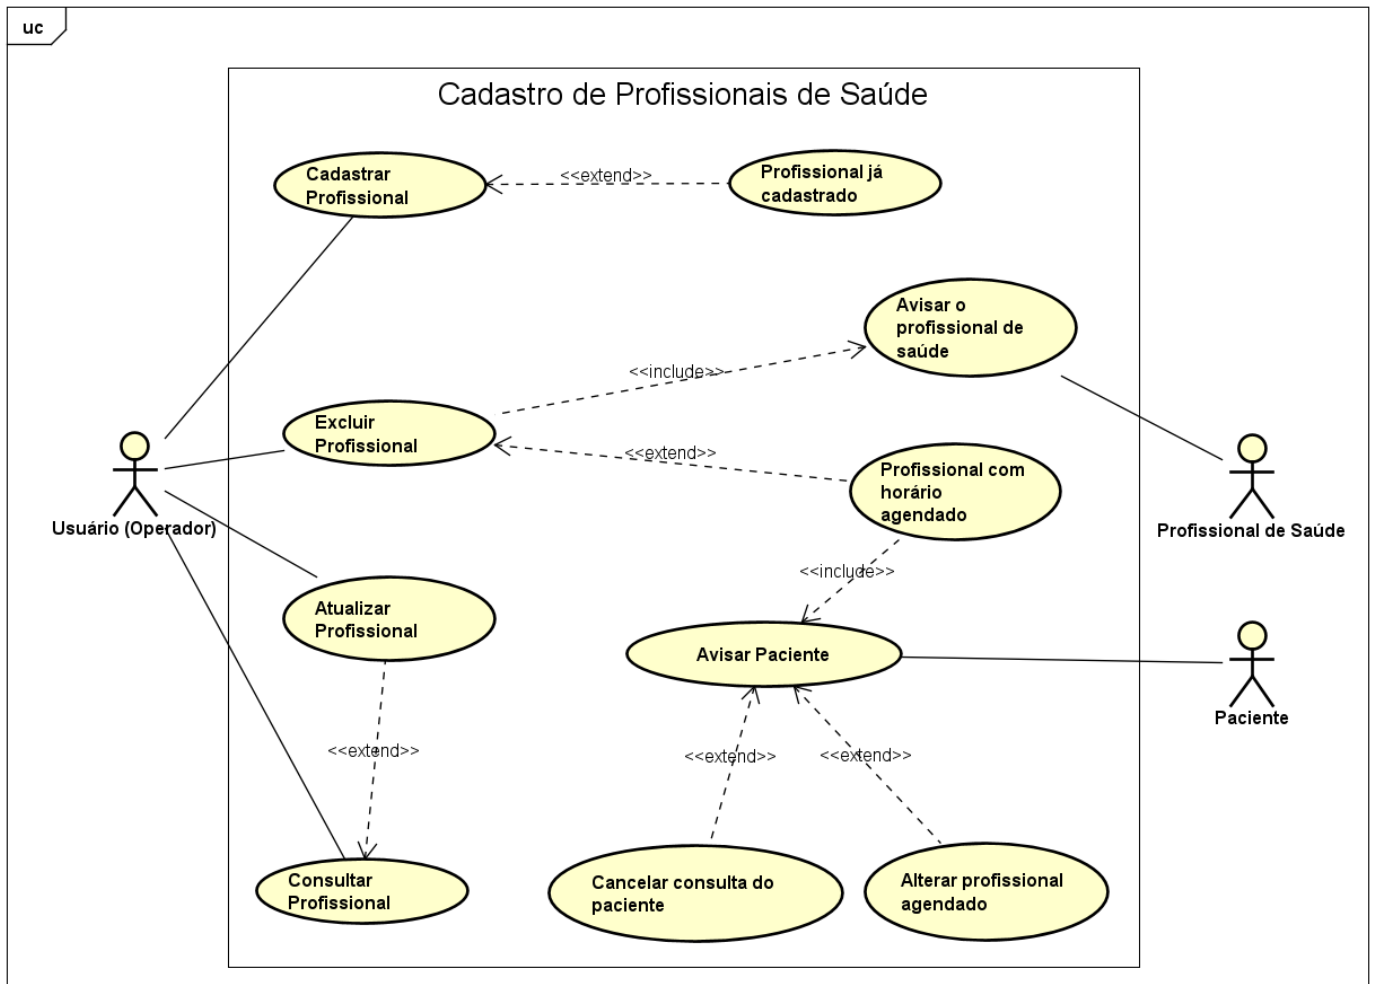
uc

Cadastro de Profissionais de Saúde

Cadastrar Profissional

<<extend>>

Profissional já cadastrado

Avisar o profissional de saúde

<<include>>

Excluir Profissional

<<extend>>

Profissional com horário agendado

Usuário (Operador)

Profissional de Saúde

<<include>>

Atualizar Profissional

Avisar Paciente

Paciente

<<extend>>

<<extend>>

<<extend>>

Consultar Profissional

Cancelar consulta do paciente

Alterar profissional agendado